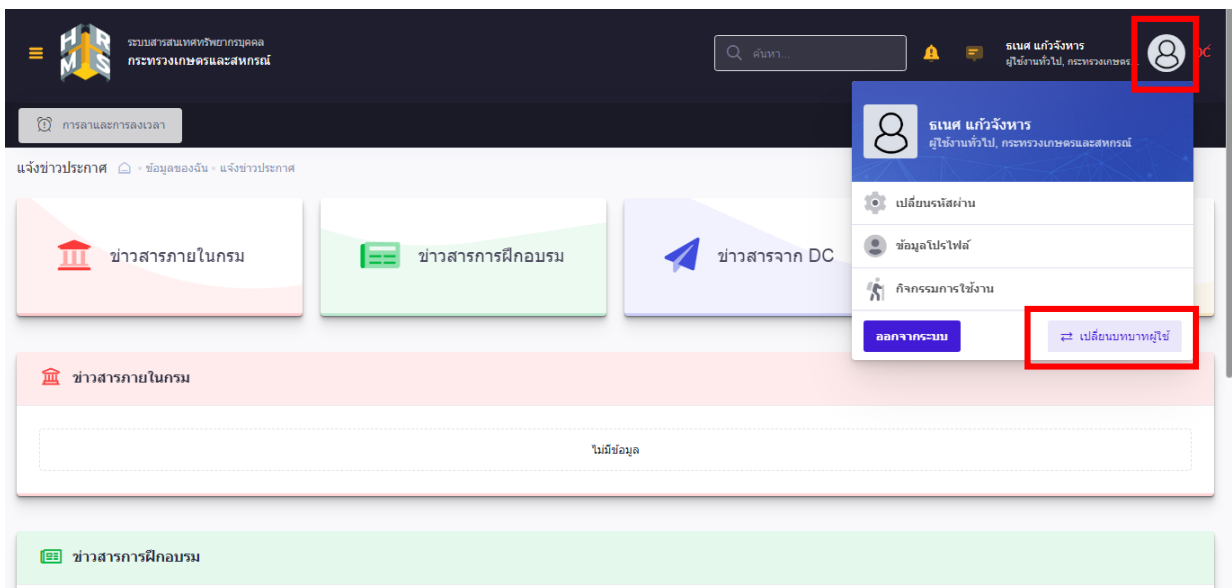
HRMS
ระบบสารสนเทศทรัพยากรบุคคล
กระทรวงเกษตรและสหกรณ์

ค้นหา...

ธเนศ แก้วจังหาร
ผู้ใช้งานทั่วไป, กระทรวงเกษตร...

DC

การลาและการลงเวลา

แจ้งข่าวประกาศ
ข้อมูลของฉัน › แจ้งข่าวประกาศ

ข่าวสารภายในกรม

ข่าวสารการฝึกอบรม

ข่าวสารจาก DC

ธเนศ แก้วจังหาร
ผู้ใช้งานทั่วไป, กระทรวงเกษตรและสหกรณ์

เปลี่ยนรหัสผ่าน

ข้อมูลโปรไฟล์

กิจกรรมการใช้งาน

ออกจากระบบ

เปลี่ยนบทบาทผู้ใช้

ข่าวสารภายในกรม

ไม่มีข้อมูล

ข่าวสารการฝึกอบรม